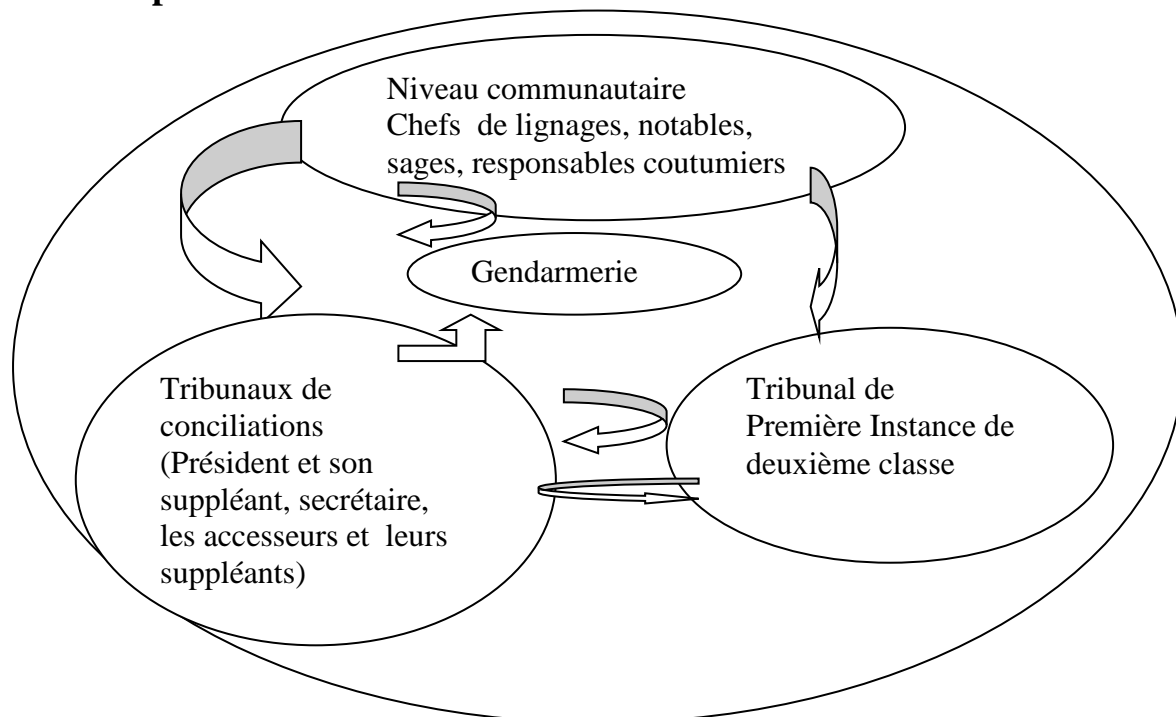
Niveau communautaire
Chefs de lignages, notables, sages, responsables coutumiers

Gendarmerie

Tribunaux de conciliations (Président et son suppléant, secrétaire, les accesseurs et leurs suppléants)

Tribunal de Première Instance de deuxième classe